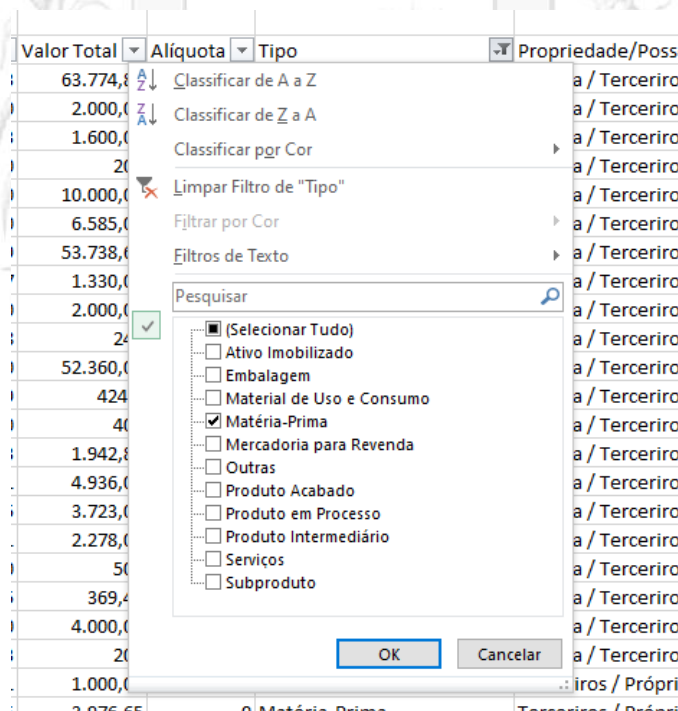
Valor Total | Alíquota | Tipo | Propriedade/Poss

63.774,8
2.000,0
1.600,0
20
10.000,0
6.585,0
53.738,6
1.330,0
2.000,0
24
52.360,0
424
40
1.942,8
4.936,0
3.723,0
2.278,0
50
369,4
4.000,0
20
1.000,0
3.876,65

Classificar de A a Z
Classificar de Z a A
Classificar por Cor
Limpar Filtro de "Tipo"
Filtrar por Cor
Filtros de Texto
Pesquisar
(Selecionar Tudo)
Ativo Imobilizado
Embalagem
Material de Uso e Consumo
Matéria-Prima
Mercadoria para Revenda
Outras
Produto Acabado
Produto em Processo
Produto Intermediário
Serviços
Subproduto
OK
Cancelar

a / Terceiro
a / Terceiro
a / Terceiro
a / Terceiro
a / Terceiro
a / Terceiro
a / Terceiro
a / Terceiro
a / Terceiro
a / Terceiro
a / Terceiro
a / Terceiro
a / Terceiro
a / Terceiro
a / Terceiro
a / Terceiro
a / Terceiro
a / Terceiro
a / Terceiro
a / Terceiro
a / Terceiro
iros / Própri
0 Matéria-Prima Terceiros / Própri